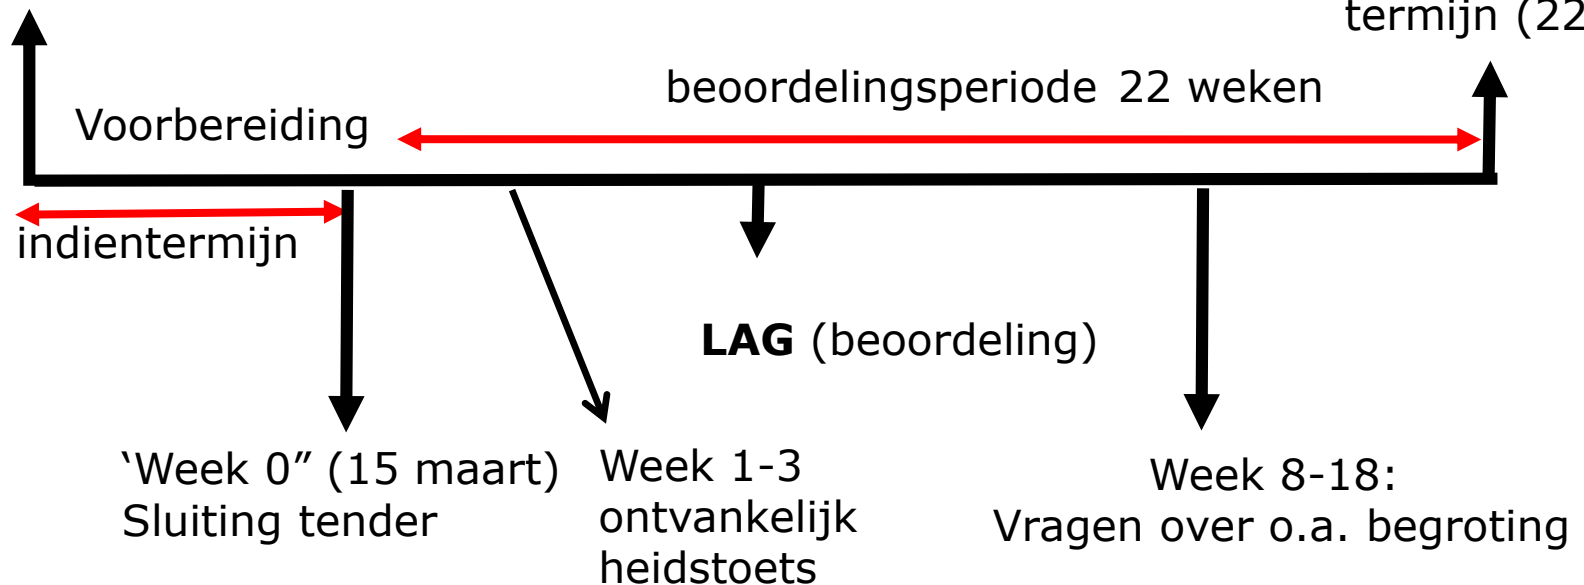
termijn (22

beoordelingsperiode 22 weken

Voorbereiding

indientermijn

**LAG** (beoordeling)

‘Week 0” (15 maart)
Sluiting tender

Week 1-3
ontvankelijkheidstoets

Week 8-18:
Vragen over o.a. begroting